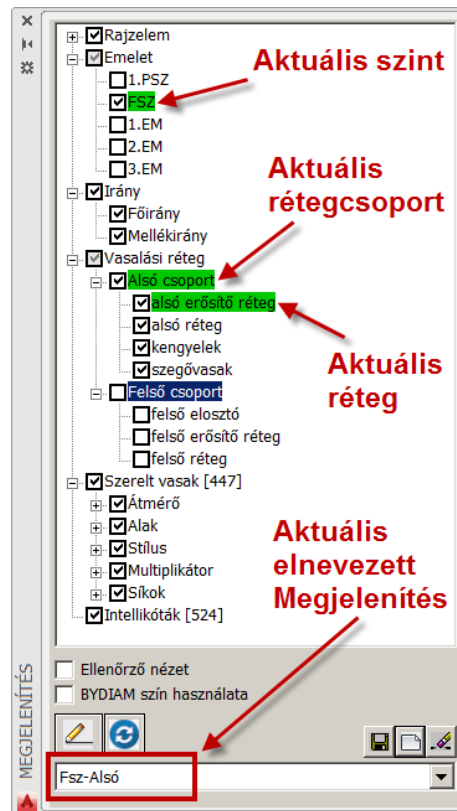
Rajzelem
Emelet
1.PSZ
FSZ
1.EM
2.EM
3.EM
Irány
Főirány
Mellékirány
Vasalási réteg
Alsó csoport
alsó erősítő réteg
alsó réteg
kengyelek
szegővasak
Felső csoport
felső elosztó
felső erősítő réteg
felső réteg
Szerelt vasak [447]
Átmérő
Alak
Stílus
Multiplikátor
Síkok
Intellikóták [524]

Aktuális szint

Aktuális rétegcsoport

Aktuális réteg

Aktuális elnevezett Megjelenítés

Ellenőrző nézet
BYDIAM szín használata

Fsz-Alsó

MEGJELENÍTÉS